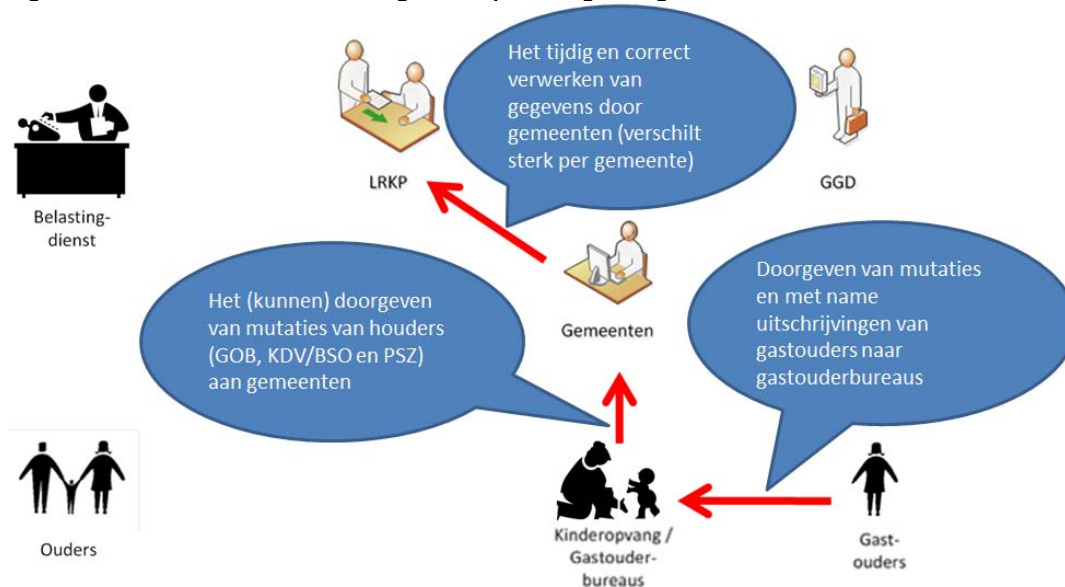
Het tijdig en correct verwerken van gegevens door gemeenten (verschilt sterk per gemeente)

LRKP

GGD

Belasting-dienst

Gemeenten

Het (kunnen) doorgeven van mutaties van houders (GOB, KDV/BSO en PSZ) aan gemeenten

Doorgeven van mutaties en met name uitschrijvingen van gastouders naar gastouderbureaus

Ouders

Kinderopvang / Gastouder-bureaus

Gast-ouders